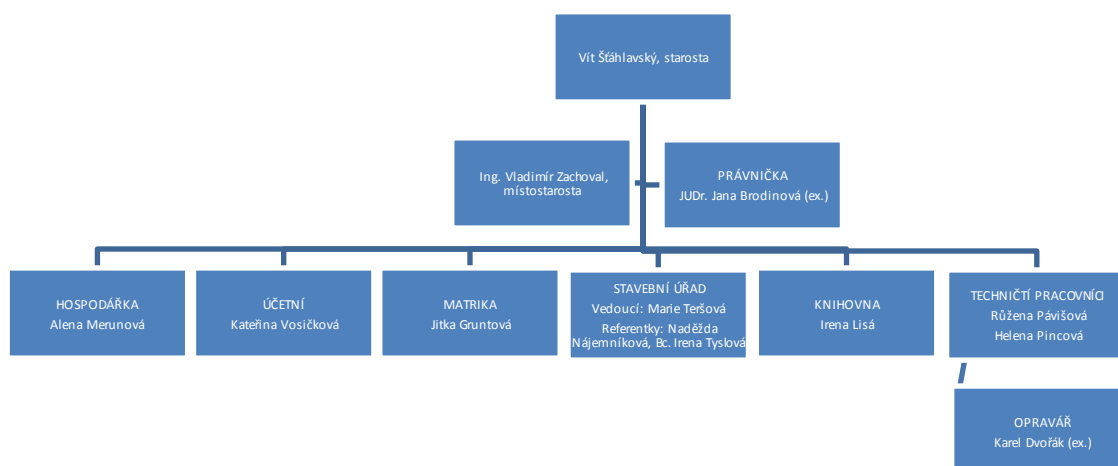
Vít Šťáhlavský, starosta

Ing. Vladimír Zachoval, místostarosta

PRÁVNIČKA
JUDr. Jana Brodinová (ex.)

HOSPODÁŘKA
Alena Merunová

ÚČETNÍ
Kateřina Vosičková

MATRIKA
Jitka Gruntová

STAVEBNÍ ÚŘAD
Vedoucí: Marie Teršová
Referentky: Naděžda Nájemníková, Bc. Irena Tyslová

KNIHOVNA
Irena Lisá

TECHNIČTÍ PRACOVNÍCI
Růžena Pávišová
Helena Pincová

OPRAVÁŘ
Karel Dvořák (ex.)